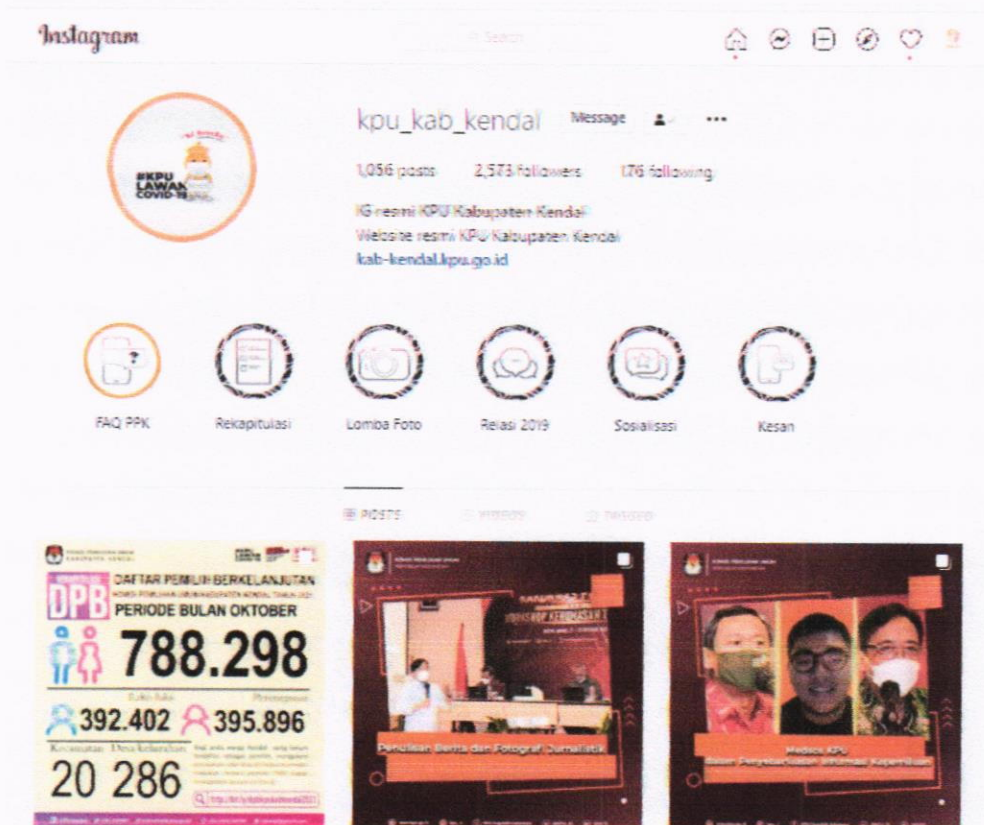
Instagram

Search

kpu_kab_kendal Message

1,056 posts 2,573 followers 176 following

IG resmi KPU Kabupaten Kendal
Website resmi KPU Kabupaten Kendal
kab-kendal.kpu.go.id

#KPU LAWAN COVID-19

FAQ PPK Rekapitulasi Lomba Foto Relasi 2019 Sosialisasi Kesan

POSTS VIDEOS TAGGED

DPB DAFTAR PEMILIH BERKELANJUTAN
PERIODE BULAN OKTOBER
788.298
Laki-laki 392.402 Perempuan 395.896
Kecamatan 20 Desa/kelurahan 286

Penulisan Berita dan Fotografi Jurnalistik

Medsos KPU Sarana Penyebarluasan Informasi Kepemiluan